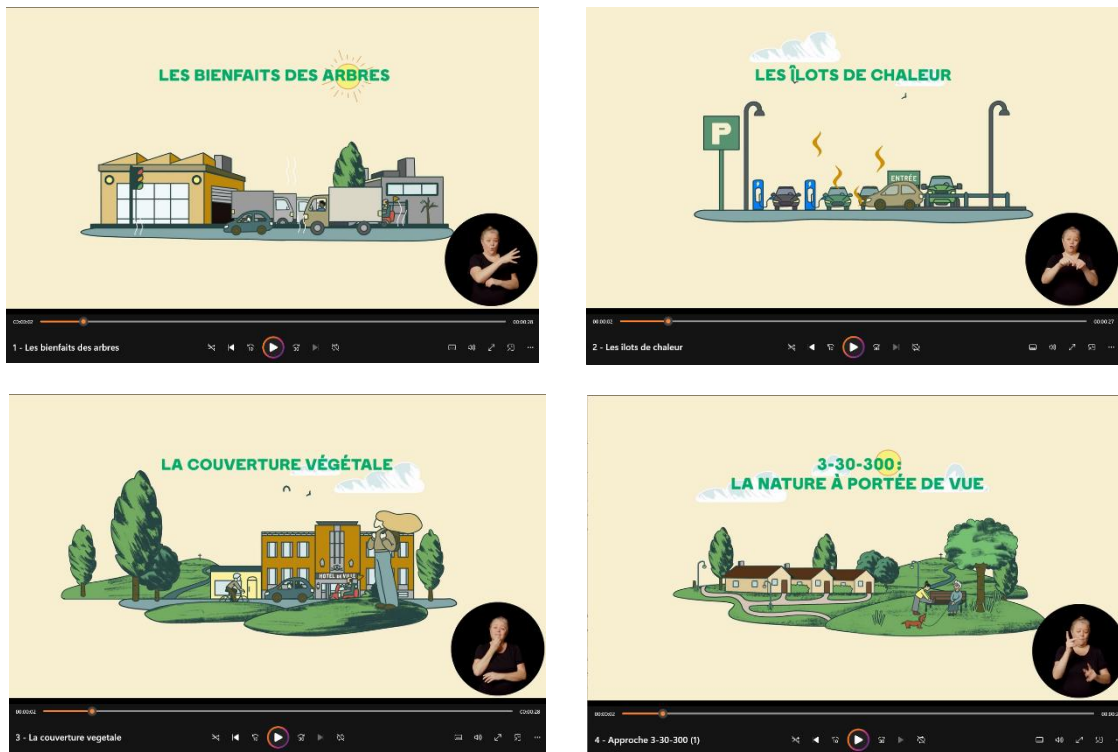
LES BIENFAITS DES ARBRES

00:00:02

00:00:28

1 - Les bienfaits des arbres

LES ÎLOTS DE CHALEUR

P

ENTRÉE

00:00:02

00:00:27

2 - Les ilots de chaleur

LA COUVERTURE VÉGÉTALE

HOTEL DE VILLE

00:00:02

00:00:28

3 - La couverture vegetale

3-30-300:
LA NATURE À PORTÉE DE VUE

00:00:02

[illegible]

4 - Approche 3-30-300 (1)